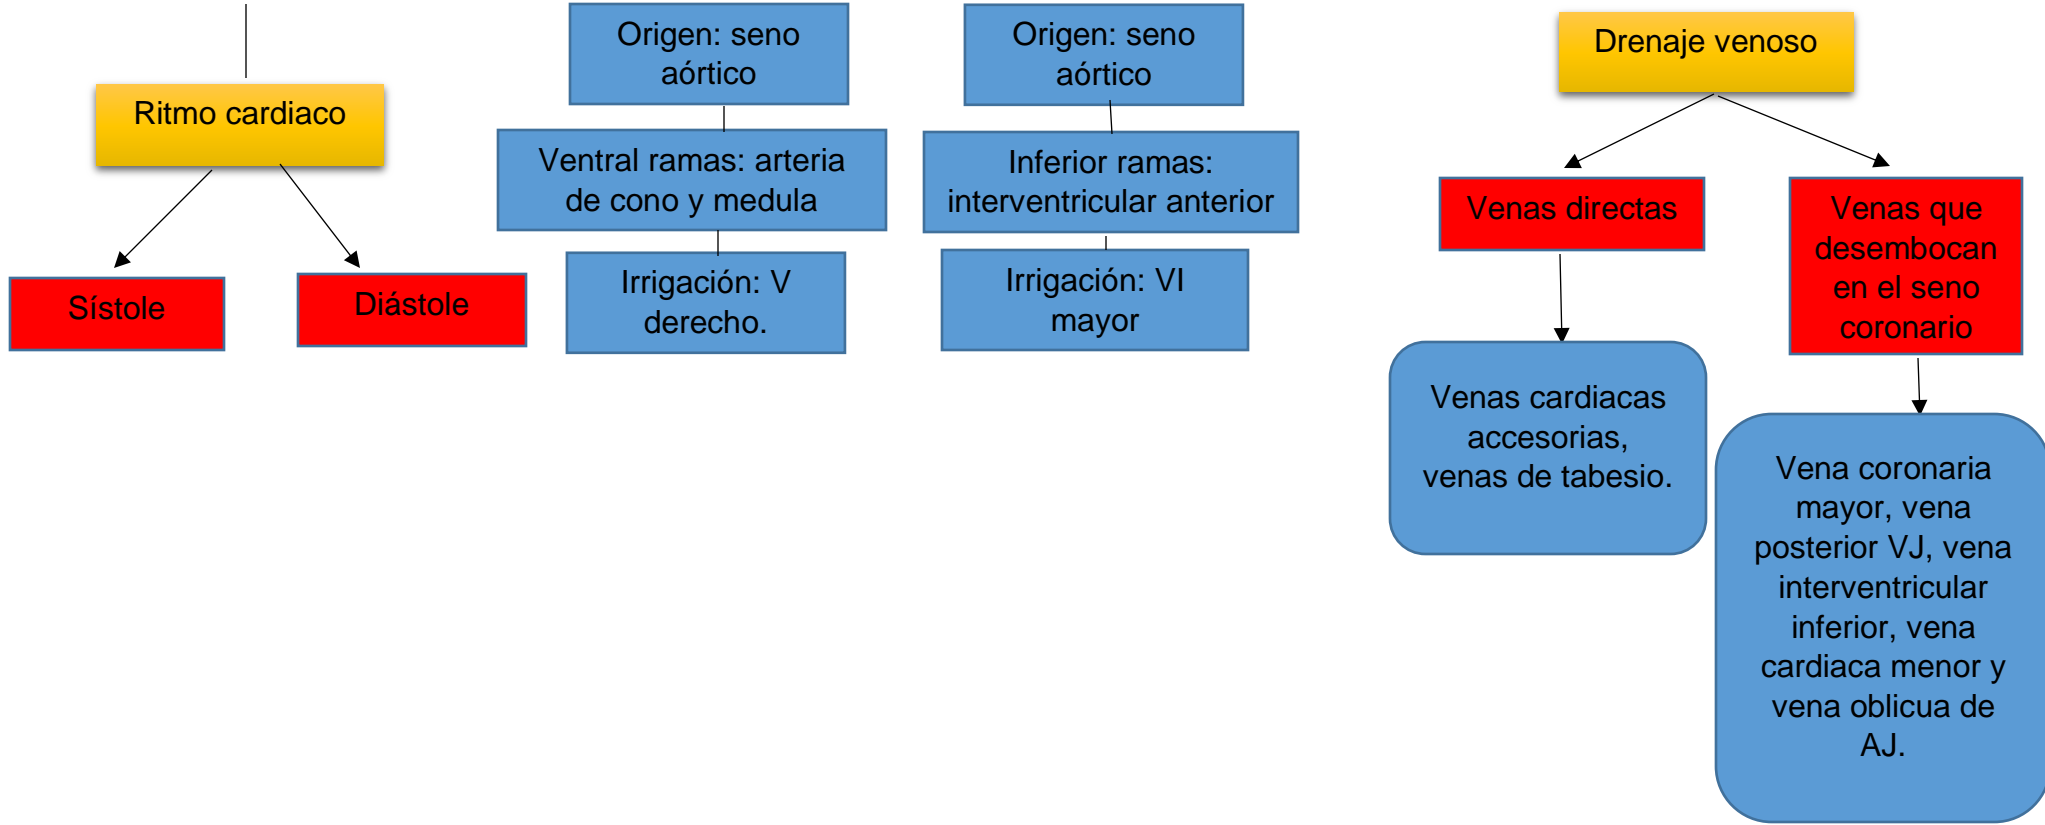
Ritmo cardiaco

Sístole

Diástole

Origen: seno aórtico

Ventral ramas: arteria de cono y medula

Irrigación: V derecho.

Origen: seno aórtico

Inferior ramas: interventricular anterior

Irrigación: VI mayor

Drenaje venoso

Venas directas

Venas cardiacas accesorias, venas de tabesio.

Venas que desembocan en el seno coronario

Vena coronaria mayor, vena posterior VJ, vena interventricular inferior, vena cardiaca menor y vena oblicua de AJ.